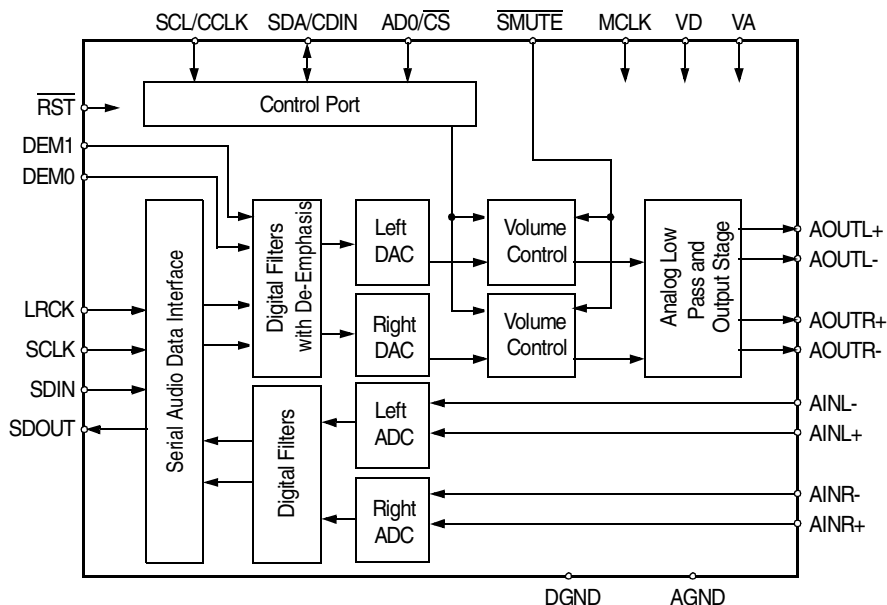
SCL/CCLK SDA/CDIN AD0/$\overline{CS}$ $\overline{SMUTE}$ MCLK VD VA

$\overline{RST}$

Control Port

DEM1

DEM0

Serial Audio Data Interface

Digital Filters with De-Emphasis

Left DAC

Volume Control

Analog Low Pass and Output Stage

AOUTL+

AOUTL-

LRCK

SCLK

Right DAC

Volume Control

AOUTR+

AOUTR-

SDIN

SDOUT

Digital Filters

Left ADC

AINL-

AINL+

Right ADC

AINR-

AINR+

DGND AGND